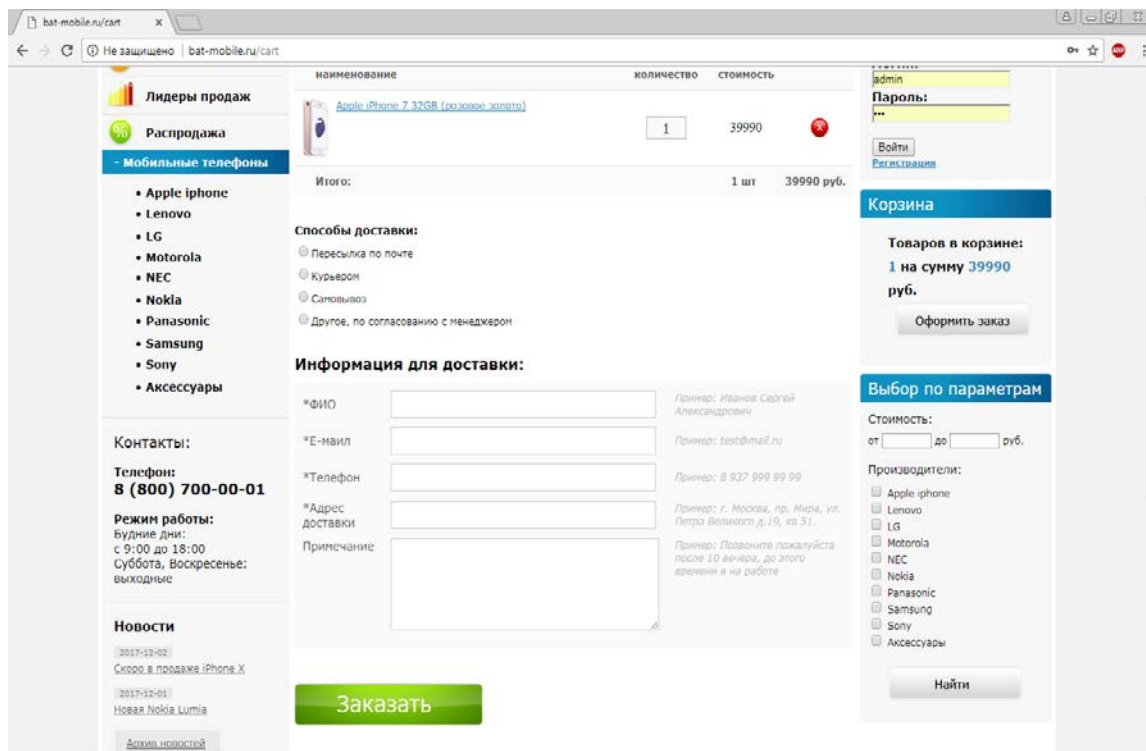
bat-mobile.ru/cart ×

Не защищено | bat-mobile.ru/cart

Лидеры продаж

Распродажа

- Мобильные телефоны

• Apple iphone
• Lenovo
• LG
• Motorola
• NEC
• Nokia
• Panasonic
• Samsung
• Sony
• Аксессуары

Контакты:

Телефон:
8 (800) 700-00-01

Режим работы:
Будние дни:
с 9:00 до 18:00
Суббота, Воскресенье:
выходные

Новости

2017-12-02
Скоро в продаже iPhone X

2017-12-01
Новая Nokia Lumia

Архив новостей

| наименование | количество | стоимость | |
|---|---|---|---|
| Apple iPhone 7 32GB (розовое золото) | 1 | 39990 | |
| Итого: | 1 шт | 39990 руб. | |

Способы доставки:

Пересылка по почте

Курьером

Самовывоз

Другое, по согласованию с менеджером

Информация для доставки:

*ФИО — Пример: Иванов Сергей Александрович

*E-маил — Пример: test@mail.ru

*Телефон — Пример: 8 937 999 99 99

*Адрес доставки — Пример: г. Москва, пр. Мира, ул. Петра Великого д.19, кв 51.

Примечание — Пример: Позвоните пожалуйста после 10 вечера, до этого времени я на работе

Заказать

admin

Пароль:

Войти

Регистрация

Корзина

Товаров в корзине: 1 на сумму 39990 руб.

Оформить заказ

Выбор по параметрам

Стоимость:

от до руб.

Производители:

Apple iphone
Lenovo
LG
Motorola
NEC
Nokia
Panasonic
Samsung
Sony
Аксессуары

Найти